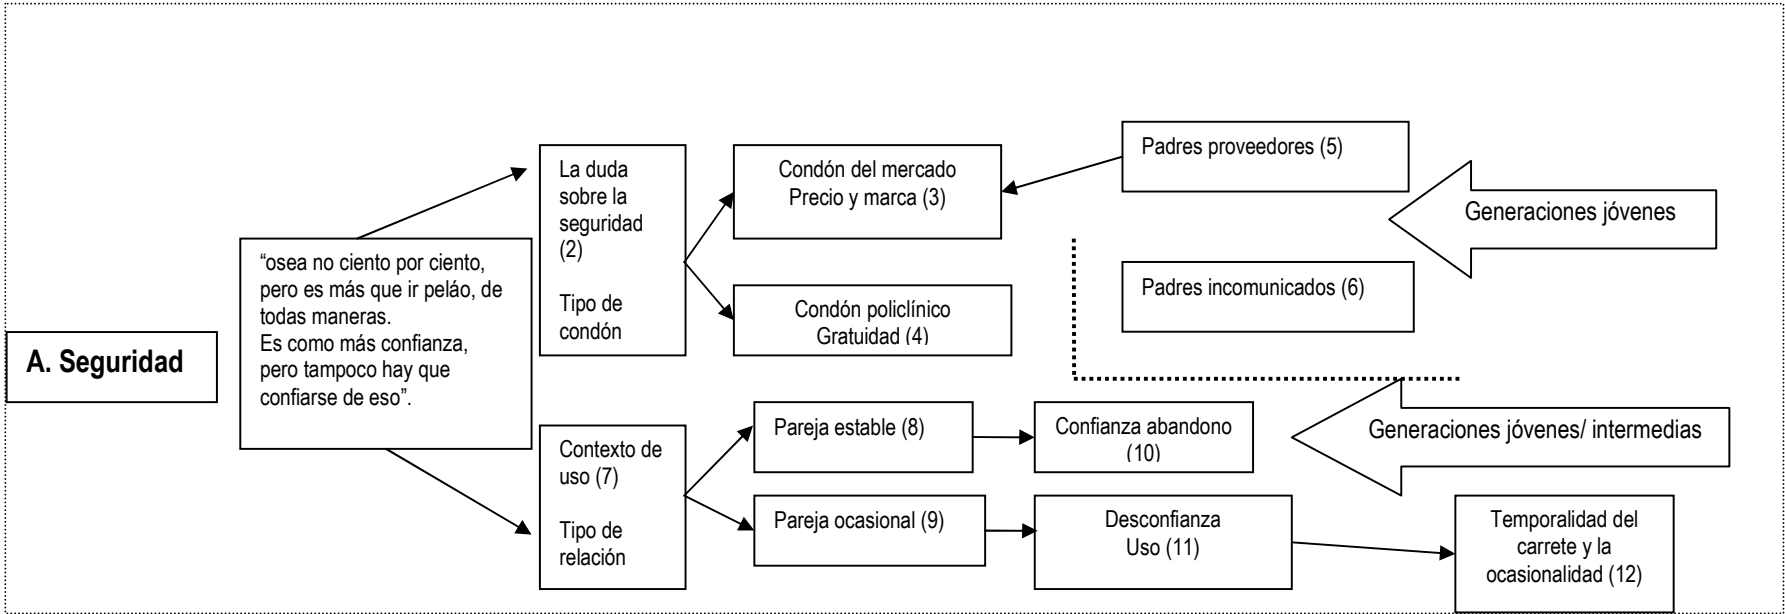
A. Seguridad

"osea no ciento por ciento, pero es más que ir peláo, de todas maneras. Es como más confianza, pero tampoco hay que confiarse de eso".

La duda sobre la seguridad (2)

Tipo de condón

Condón del mercado Precio y marca (3)

Condón policlínico Gratuidad (4)

Padres proveedores (5)

Padres incomunicados (6)

Generaciones jóvenes

Contexto de uso (7)

Tipo de relación

Pareja estable (8)

Confianza abandono (10)

Pareja ocasional (9)

Desconfianza Uso (11)

Temporalidad del carrete y la ocasionalidad (12)

Generaciones jóvenes/ intermedias